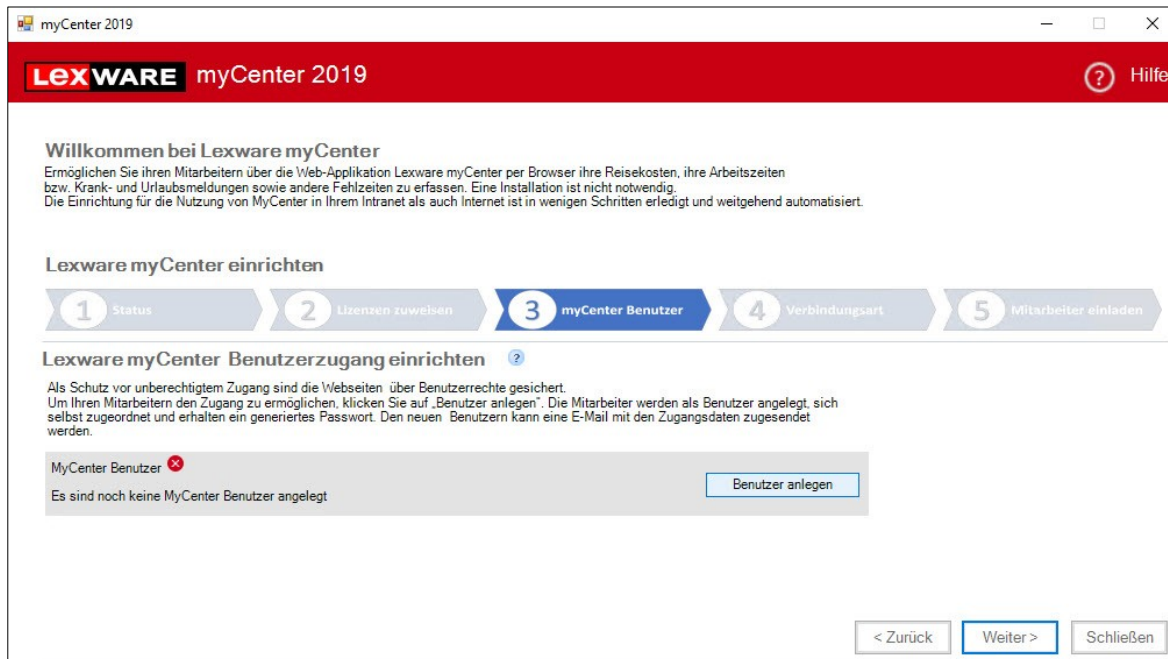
myCenter 2019

LEXWARE myCenter 2019

Hilfe

Willkommen bei Lexware myCenter

Ermöglichen Sie ihren Mitarbeitern über die Web-Applikation Lexware myCenter per Browser ihre Reisekosten, ihre Arbeitszeiten bzw. Krank- und Urlaubsmeldungen sowie andere Fehlzeiten zu erfassen. Eine Installation ist nicht notwendig.
Die Einrichtung für die Nutzung von MyCenter in Ihrem Intranet als auch Internet ist in wenigen Schritten erledigt und weitgehend automatisiert.

Lexware myCenter einrichten

1 Status
2 Lizenzen zuweisen
3 myCenter Benutzer
4 Verbindungsart
5 Mitarbeiter einladen

Lexware myCenter Benutzerzugang einrichten

Als Schutz vor unberechtigtem Zugang sind die Webseiten über Benutzerrechte gesichert.
Um Ihren Mitarbeitern den Zugang zu ermöglichen, klicken Sie auf „Benutzer anlegen". Die Mitarbeiter werden als Benutzer angelegt, sich selbst zugeordnet und erhalten ein generiertes Passwort. Den neuen Benutzern kann eine E-Mail mit den Zugangsdaten zugesendet werden.

MyCenter Benutzer
Es sind noch keine MyCenter Benutzer angelegt

Benutzer anlegen

< Zurück
Weiter >
Schließen